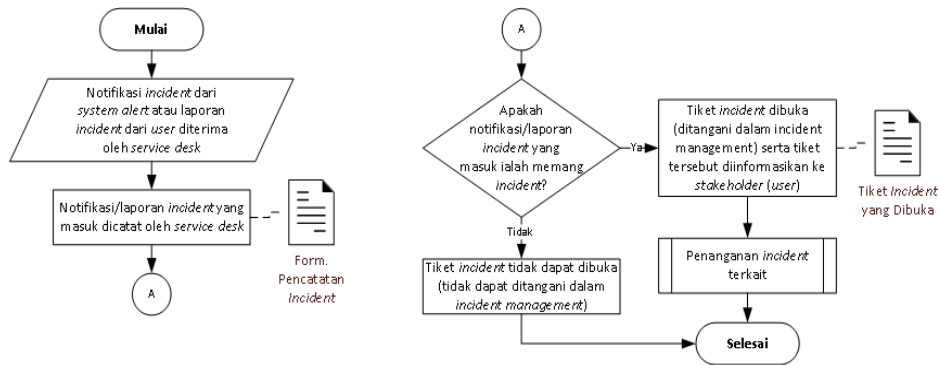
Mulai

Notifikasi incident dari system alert atau laporan incident dari user diterima oleh service desk

Notifikasi/laporan incident yang masuk dicatat oleh service desk

Form. Pencatatan Incident

A

A

Apakah notifikasi/laporan incident yang masuk ialah memang incident?

Ya

Tiket incident dibuka (ditangani dalam incident management) serta tiket tersebut diinformasikan ke stakeholder (user)

Tiket Incident yang Dibuka

Tidak

Tiket incident tidak dapat dibuka (tidak dapat ditangani dalam incident management)

Penanganan incident terkait

Selesai